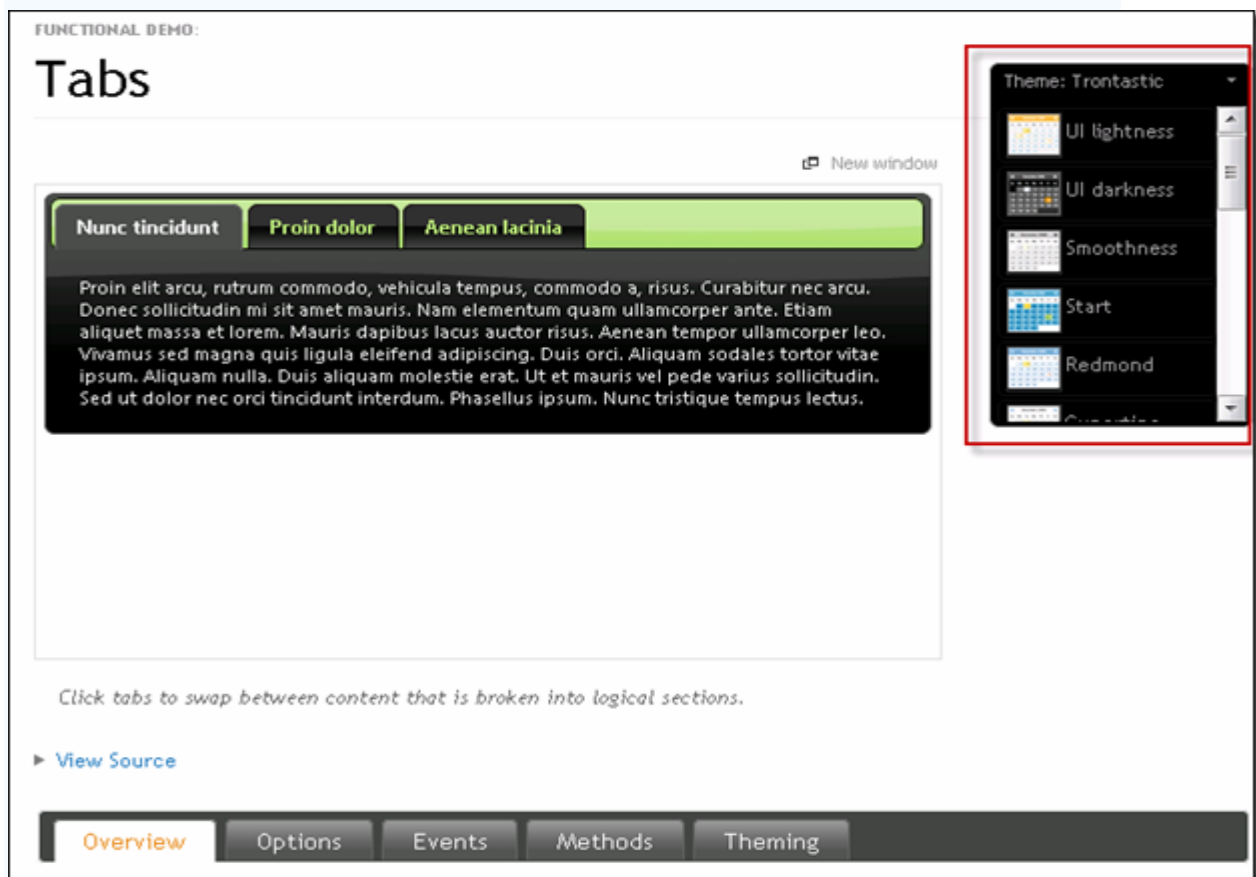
FUNCTIONAL DEMO:

Tabs

New window

Nunc tincidunt | Proin dolor | Aenean lacinia

Proin elit arcu, rutrum commodo, vehicula tempus, commodo a, risus. Curabitur nec arcu. Donec sollicitudin mi sit amet mauris. Nam elementum quam ullamcorper ante. Etiam aliquet massa et lorem. Mauris dapibus lacus auctor risus. Aenean tempor ullamcorper leo. Vivamus sed magna quis ligula eleifend adipiscing. Duis orci. Aliquam sodales tortor vitae ipsum. Aliquam nulla. Duis aliquam molestie erat. Ut et mauris vel pede varius sollicitudin. Sed ut dolor nec orci tincidunt interdum. Phasellus ipsum. Nunc tristique tempus lectus.

Click tabs to swap between content that is broken into logical sections.

View Source

Overview | Options | Events | Methods | Theming

Theme: Trontastic

UI lightness

UI darkness

Smoothness

Start

Redmond

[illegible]